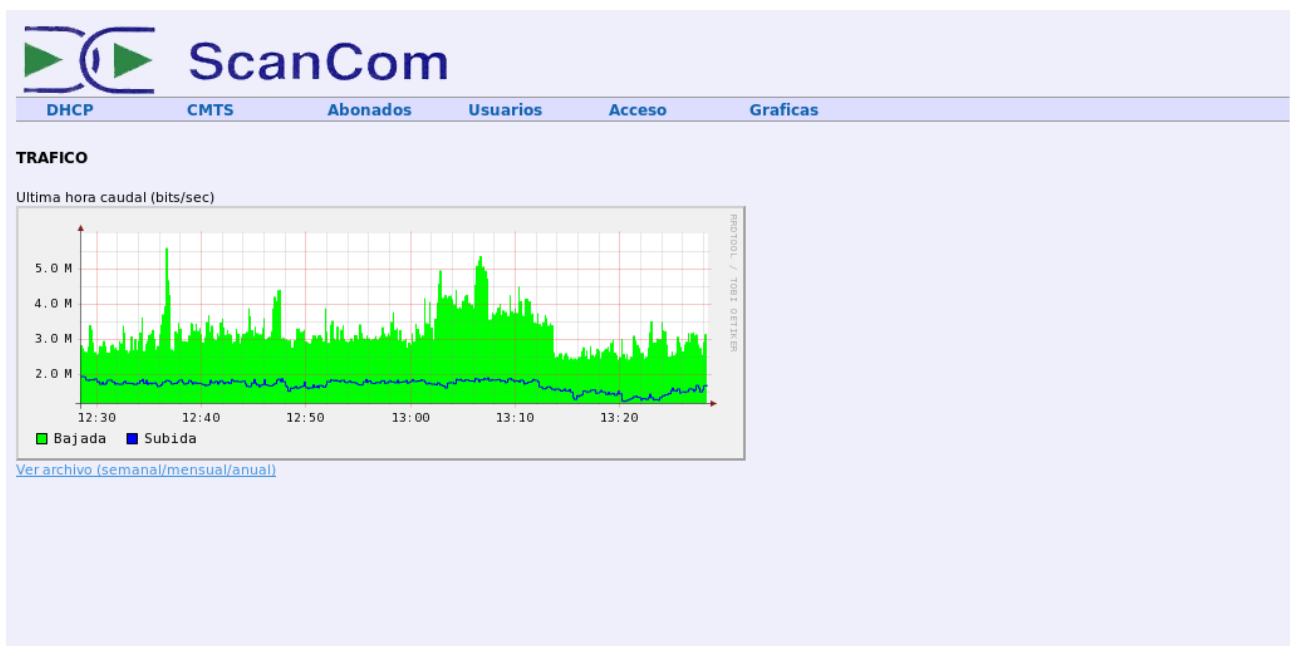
ScanCom

DHCP CMTS Abonados Usuarios Acceso Graficas

TRAFICO

Ultima hora caudal (bits/sec)

RRDTOOL / TOBI OETIKER

5.0 M
4.0 M
3.0 M
2.0 M

12:30 12:40 12:50 13:00 13:10 13:20

Bajada Subida

Ver archivo (semanal/mensual/anual)